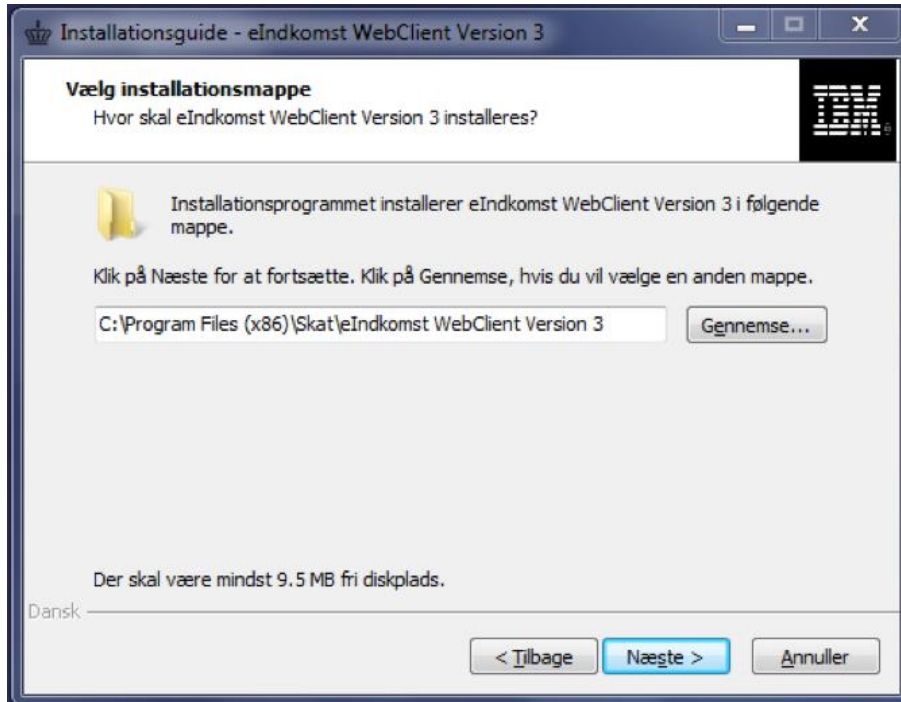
Installationsguide - eIndkomst WebClient Version 3

Vælg installationsmappe
Hvor skal eIndkomst WebClient Version 3 installeres?

IBM

Installationsprogrammet installerer eIndkomst WebClient Version 3 i følgende mappe.

Klik på Næste for at fortsætte. Klik på Gennemse, hvis du vil vælge en anden mappe.

C:\Program Files (x86)\Skat\eIndkomst WebClient Version 3

Gennemse...

Der skal være mindst 9.5 MB fri diskplads.

Dansk

< Tilbage

Næste >

Annuller